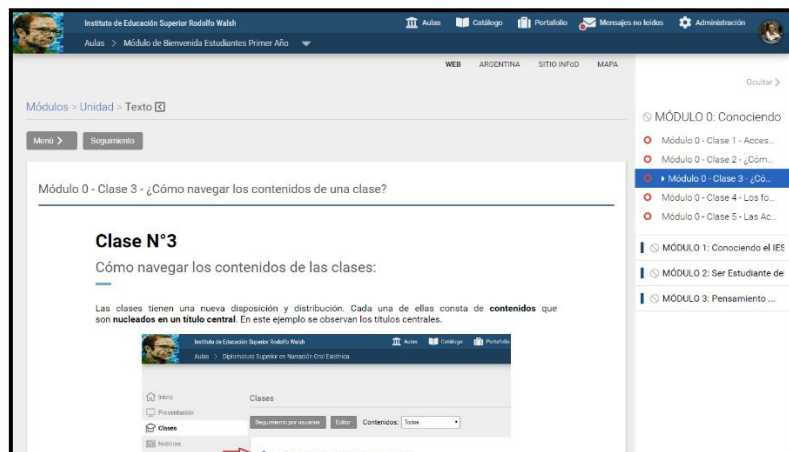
Instituto de Educación Superior Rodolfo Walsh
Aulas > Módulo de Bienvenida Estudiantes Primer Año

Aulas Catálogo Portafolio Mensajes no leídos Administración

WEB ARGENTINA SITIO INFoD MAPA

Ocultar >

Módulos > Unidad > Texto

Menú > Seguimiento

Módulo 0 - Clase 3 - ¿Cómo navegar los contenidos de una clase?

Clase N°3

Cómo navegar los contenidos de las clases:

Las clases tienen una nueva disposición y distribución. Cada una de ellas consta de **contenidos** que son **nucleados en un título central**. En este ejemplo se observan los títulos centrales.

Instituto de Educación Superior Rodolfo Walsh
Aulas > Diplomatura Superior en Narración Oral Escénica
Aulas Catálogo Portafolio

Inicio
Presentación
Clases
Noticias

Clases

Seguimiento por usuarios Editar Contenidos: Todos

MÓDULO 0: Conociendo

Módulo 0 - Clase 1 - Acces...
Módulo 0 - Clase 2 - ¿Cóm...
Módulo 0 - Clase 3 - ¿Có...
Módulo 0 - Clase 4 - Los fo...
Módulo 0 - Clase 5 - Las Ac...

MÓDULO 1: Conociendo el IES
MÓDULO 2: Ser Estudiante del
MÓDULO 3: Pensamiento ...